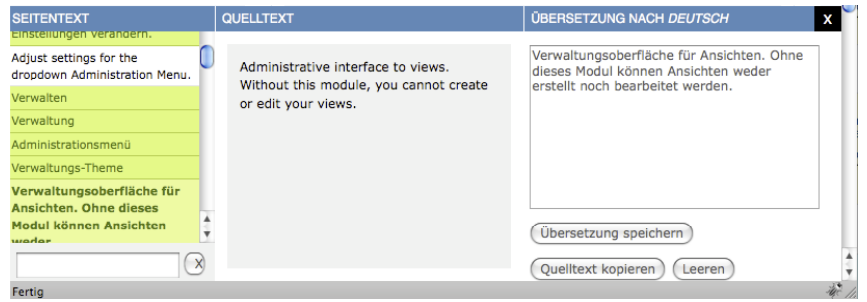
SEITENTEXT

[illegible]

Adjust settings for the dropdown Administration Menu.

Verwalten

Verwaltung

Administrationsmenü

Verwaltungs-Theme

Verwaltungsoberfläche für Ansichten. Ohne dieses Modul können Ansichten weder

X

QUELLTEXT

Administrative interface to views. Without this module, you cannot create or edit your views.

ÜBERSETZUNG NACH *DEUTSCH*

x

Verwaltungsoberfläche für Ansichten. Ohne dieses Modul können Ansichten weder erstellt noch bearbeitet werden.

Übersetzung speichern

Quelltext kopieren

Leeren

Fertig